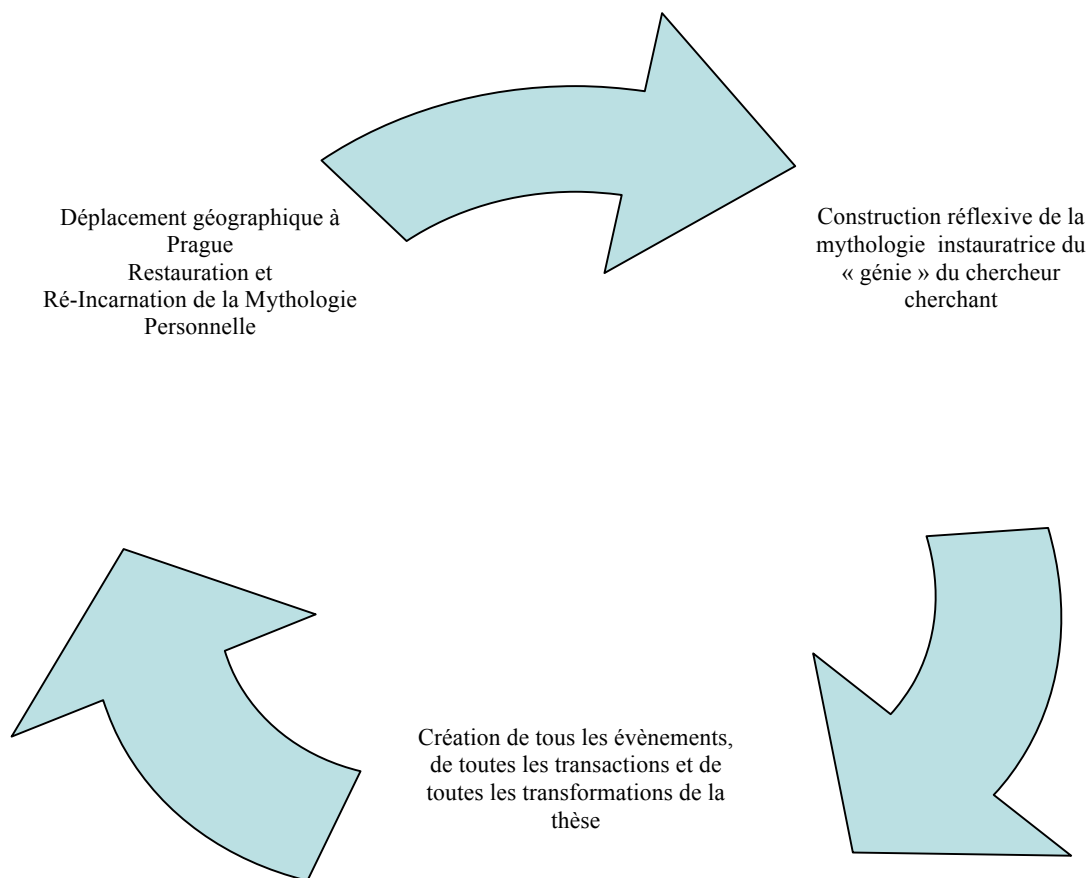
Déplacement géographique à Prague
Restauration et
Ré-Incarnation de la Mythologie Personnelle

Construction réflexive de la mythologie instauratrice du « génie » du chercheur cherchant

Création de tous les évènements, de toutes les transactions et de toutes les transformations de la thèse